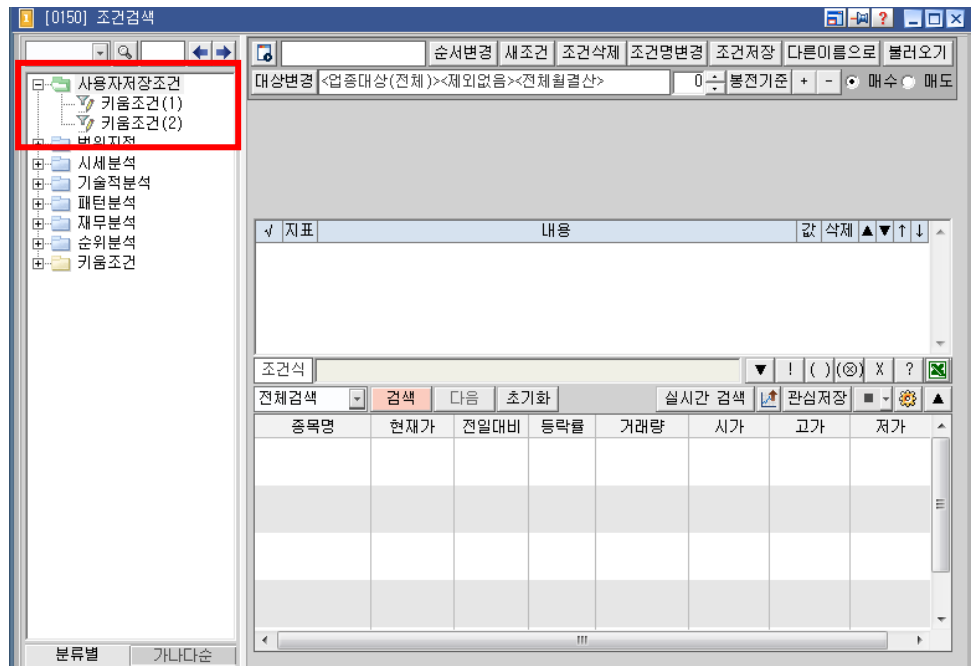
[0150] 조건검색

순서변경 새조건 조건삭제 조건명변경 조건저장 다른이름으로 불러오기

대상변경 <업종대상(전체)><제외없음><전체월결산> 0 봉전기준 + - 매수 매도

사용자저장조건
키움조건(1)
키움조건(2)
범위지정
시세분석
기술적분석
패턴분석
재무분석
순위분석
키움조건

| √ | 지표 | 내용 | 값 | 삭제 | ▲ | ▼ | ↑ | ↓ |
|---|---|---|---|---|---|---|---|---|

조건식 ▼ ! ( ) (⊗) X ?

전체검색 검색 다음 초기화 실시간 검색 관심저장

| 종목명 | 현재가 | 전일대비 | 등락률 | 거래량 | 시가 | 고가 | 저가 |
|---|---|---|---|---|---|---|---|

분류별 가나다순